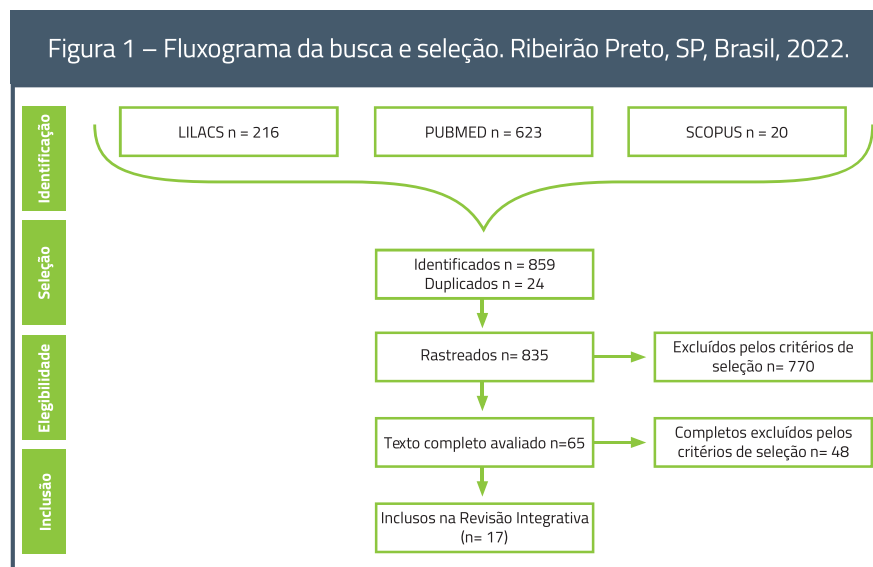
Figura 1 – Fluxograma da busca e seleção. Ribeirão Preto, SP, Brasil, 2022.

Identificação

LILACS n = 216

PUBMED n = 623

SCOPUS n = 20

Seleção

Identificados n = 859
Duplicados n = 24

Elegibilidade

Rastreados n= 835

Excluídos pelos critérios de seleção n= 770

Texto completo avaliado n=65

Completos excluídos pelos critérios de seleção n= 48

Inclusão

Inclusos na Revisão Integrativa (n= 17)